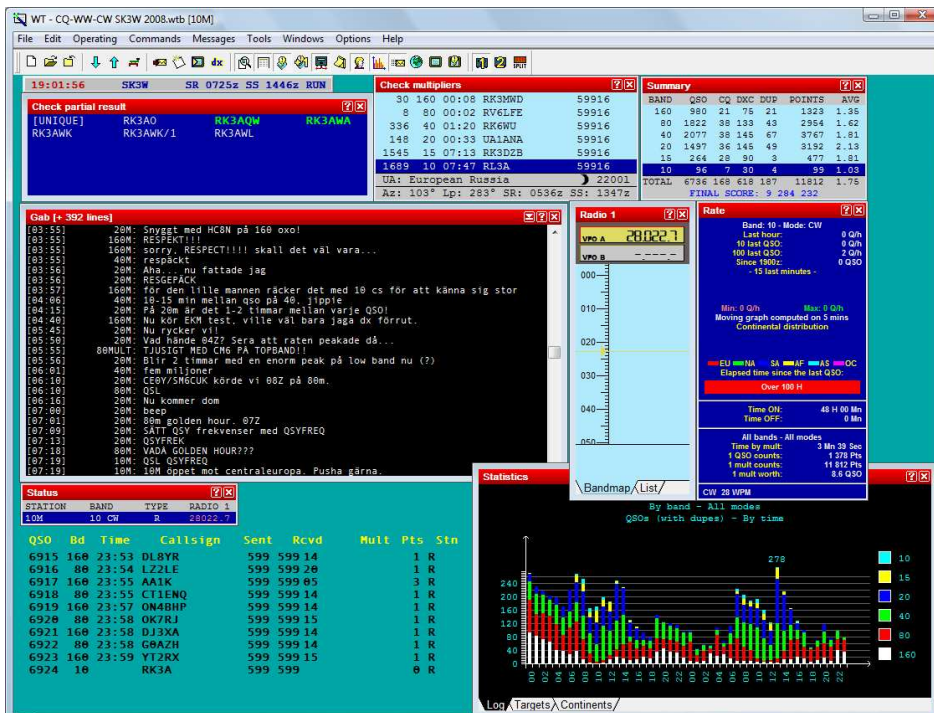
WT - CQ-WW-CW SK3W 2008.wtb [10M]

File Edit Operating Commands Messages Tools Windows Options Help

19:01:56 SK3W SR 0725z SS 1446z RUN

Check partial result
[UNIQUE] RK3AO RK3AQW RK3AWA
RK3AWK RK3AWK/1 RK3AWL

Check multipliers
30 160 00:08 RK3MWD 59916
8 80 00:02 RV6LFE 59916
336 40 01:20 RK6WU 59916
148 20 00:33 UA1ANA 59916
1545 15 07:13 RK3DZB 59916
1689 10 07:47 RL3A 59916
UA: European Russia 22001
Az: 103° Lp: 283° SR: 0536z SS: 1347z

Summary
| BAND | QSO | CQ | DXC | DUP | POINTS | AVG |
|---|---|---|---|---|---|---|
| 160 | 980 | 21 | 75 | 21 | 1323 | 1.35 |
| 80 | 1822 | 38 | 133 | 43 | 2954 | 1.62 |
| 40 | 2077 | 38 | 145 | 67 | 3767 | 1.81 |
| 20 | 1497 | 36 | 145 | 49 | 3192 | 2.13 |
| 15 | 264 | 28 | 90 | 3 | 477 | 1.81 |
| 10 | 96 | 7 | 30 | 4 | 99 | 1.03 |
| TOTAL | 6736 | 168 | 618 | 187 | 11812 | 1.75 |

FINAL SCORE: 9 284 232

Gab [+ 392 lines]
[03:55] 20M: Snyggt med HC8N på 160 oxo!
[03:55] 160M: RESPEKT!!!
[03:55] 20M: sorry, RESPECT!!!! skall det väl vara...
[03:55] 40M: respäckt
[03:56] 20M: Aha... nu fattade jag
[03:56] 20M: RESGEPÄCK
[03:57] 160M: för den lille mannen räcker det med 10 cs för att känna sig stor
[04:06] 40M: 10-15 min mellan qso på 40. jippie
[04:15] 20M: På 20m är det 1-2 timmar mellan varje QSO!
[04:40] 160M: Nu kör EKM test, ville väl bara jaga dx förrut.
[05:45] 20M: Nu rycker vi!
[05:50] 20M: Vad hände 04Z? Sera att raten peakade då...
[05:55] 80MULT: TJUSIGT MED CM6 PÅ TOPBAND!!
[05:56] 20M: Blir 2 timmar med en enorm peak på low band nu (?)
[06:01] 40M: fem miljoner
[06:10] 20M: CE0Y/SM6CUK körde vi 08Z på 80m.
[06:10] 80M: QSL
[06:16] 20M: Nu kommer dom
[07:00] 20M: beep
[07:01] 20M: 80m golden hour. 07Z
[07:09] 20M: SÄTT QSY frekvenser med QSYFREQ
[07:13] 20M: QSYFREK
[07:18] 80M: VADÅ GOLDEN HOUR???
[07:19] 10M: QSL QSYFREQ
[07:19] 10M: Öppet mot centraleuropa. Pusha gärna.

Radio 1
VFO A 28022.7
VFO B
000 010 020 030 040 050
Bandmap List

Rate
Band: 10 - Mode: CW
Last hour: 0 Q/h
10 last QSO: 0 Q/h
100 last QSO: 2 Q/h
Since 1900z: 0 QSO
- 15 last minutes -
Min: 0 Q/h Max: 0 Q/h
Moving graph computed on 5 mins
Continental distribution
EU NA SA AF AS OC
Elapsed time since the last QSO:
Over 100 H
Time ON: 48 H 00 Mn
Time OFF: 0 Mn
All bands - All modes
Time by mult: 3 Mn 39 Sec
1 QSO counts: 1 378 Pts
1 mult counts: 11 812 Pts
1 mult worth: 8.6 QSO
CW 28 WPM

Status
| STATION | BAND | TYPE | RADIO 1 |
|---|---|---|---|
| 10M | 10 CW | R | 28022.7 |

| QSO | Bd | Time | Callsign | Sent | Rcvd | Mult | Pts | Stn |
|---|---|---|---|---|---|---|---|---|
| 6915 | 160 | 23:53 | DL8YR | 599 | 599 14 | | 1 | R |
| 6916 | 80 | 23:54 | LZ2LE | 599 | 599 20 | | 1 | R |
| 6917 | 160 | 23:55 | AA1K | 599 | 599 05 | | 3 | R |
| 6918 | 80 | 23:55 | CT1ENQ | 599 | 599 14 | | 1 | R |
| 6919 | 160 | 23:57 | ON4BHP | 599 | 599 14 | | 1 | R |
| 6920 | 80 | 23:58 | OK7RJ | 599 | 599 15 | | 1 | R |
| 6921 | 160 | 23:58 | DJ3XA | 599 | 599 14 | | 1 | R |
| 6922 | 80 | 23:58 | G0AZH | 599 | 599 14 | | 1 | R |
| 6923 | 160 | 23:59 | YT2RX | 599 | 599 15 | | 1 | R |
| 6924 | 10 | | RK3A | 599 | 599 | | 0 | R |

Statistics
By band - All modes
QSOs (with dupes) - By time
278
240 200 160 120 80 40 0
00 02 04 06 08 10 12 14 16 18 20 22 00 02 04 06 08 10 12 14 16 18 20 22
10 15 20 40 80 160
Log Targets Contients